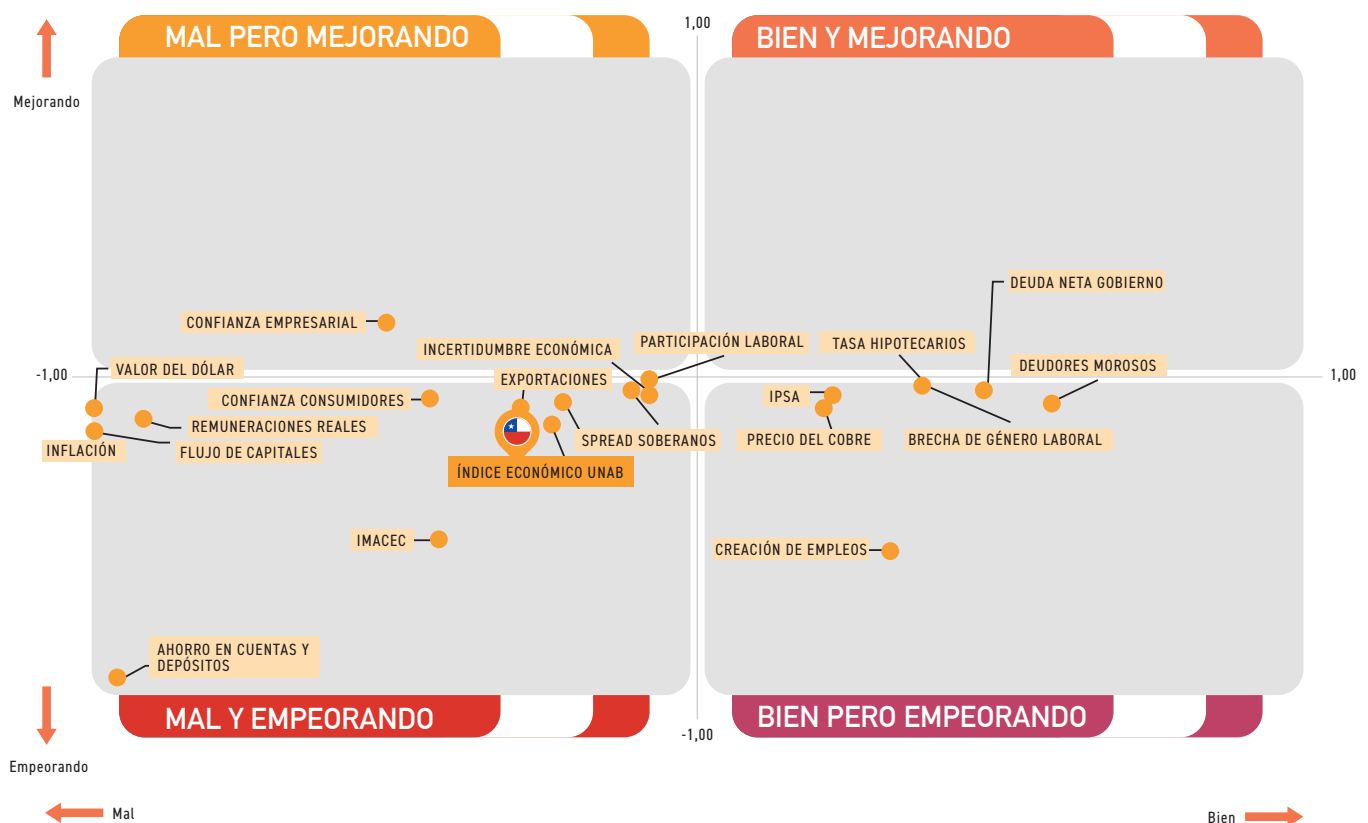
MAL PERO MEJORANDO

1,00

BIEN Y MEJORANDO

Mejorando

DEUDA NETA GOBIERNO

CONFIANZA EMPRESARIAL

PARTICIPACIÓN LABORAL

TASA HIPOTECARIOS

INCERTIDUMBRE ECONÓMICA

VALOR DEL DÓLAR

DEUDORES MOROSOS

-1,00

EXPORTACIONES

1,00

CONFIANZA CONSUMIDORES

IPSA

REMUNERACIONES REALES

SPREAD SOBERANOS

PRECIO DEL COBRE

BRECHA DE GÉNERO LABORAL

INFLACIÓN

FLUJO DE CAPITALES

ÍNDICE ECONÓMICO UNAB

IMACEC

CREACIÓN DE EMPLEOS

AHORRO EN CUENTAS Y DEPÓSITOS

MAL Y EMPEORANDO

-1,00

BIEN PERO EMPEORANDO

Empeorando

Mal

Bien